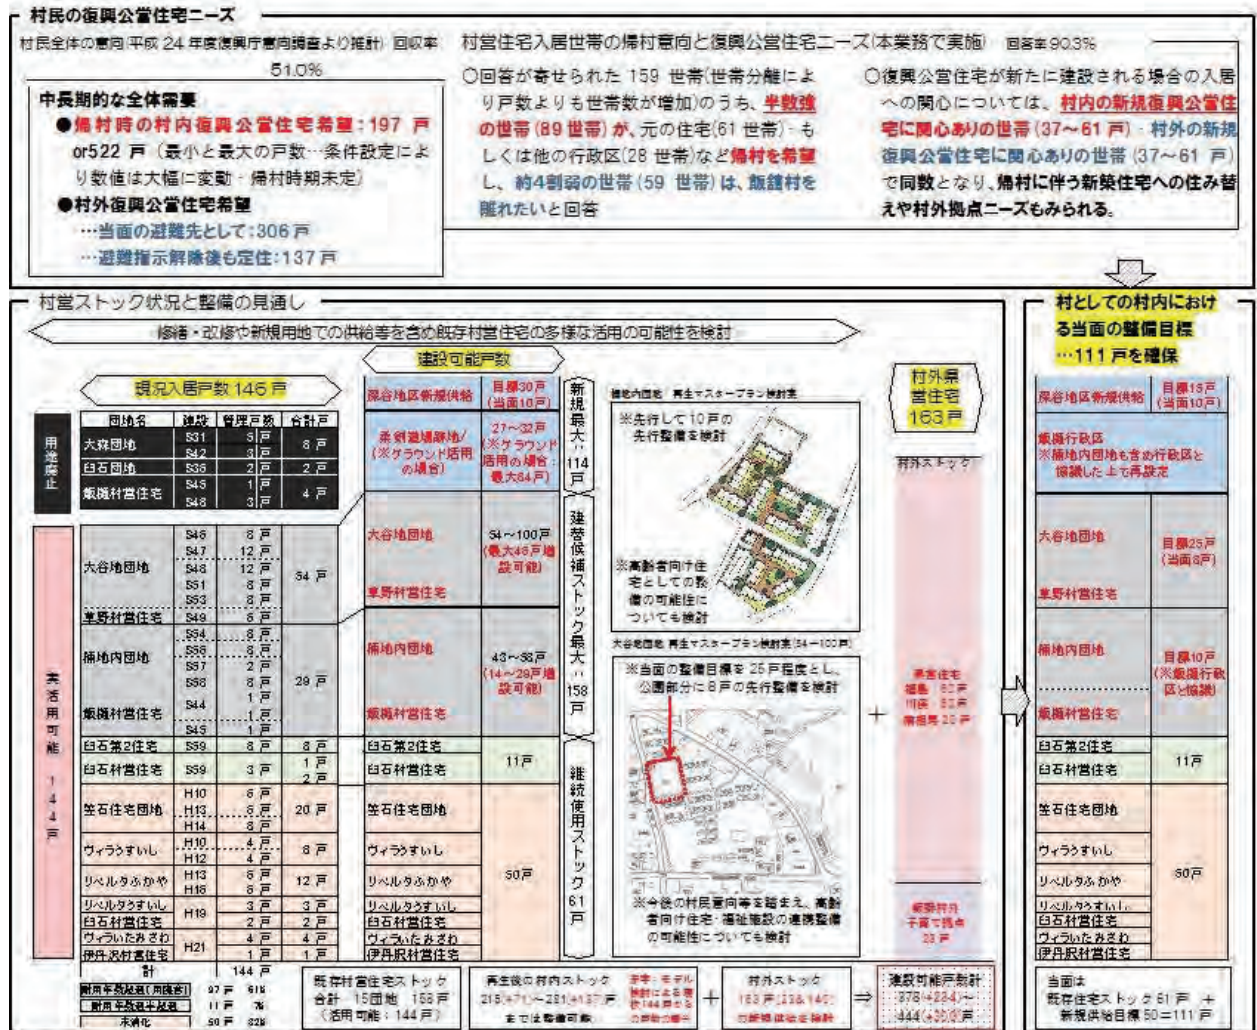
■ 村民の復興公営住宅ニーズ

村民全体の意向（平成 24 年度復興庁意向調査より推計）回収率 51.0%

中長期的な全体需要
●帰村時の村内復興公営住宅希望：197 戸 or522 戸（最小と最大の戸数…条件設定により数値は大幅に変動・帰村時期未定）
●村外復興公営住宅希望
…当面の避難先として：306 戸
…避難指示解除後も定住：137 戸

村営住宅入居世帯の帰村意向と復興公営住宅ニーズ（本業務で実施） 回答率90.3%

○回答が寄せられた 159 世帯（世帯分離により戸数よりも世帯数が増加）のうち、半数強の世帯（89 世帯）が、元の住宅（61 世帯）・もしくは他の行政区（28 世帯）など帰村を希望し、約4割弱の世帯（59 世帯）は、飯舘村を離れたいと回答

○復興公営住宅が新たに建設される場合の入居への関心については、村内の新規復興公営住宅に関心ありの世帯（37～61 戸）・村外の新規復興公営住宅に関心ありの世帯（37～61 戸）で同数となり、帰村に伴う新築住宅への住み替えや村外拠点ニーズもみられる。

村営ストック状況と整備の見通し

修繕・改修や新規用地での供給等を含め既存村営住宅の多様な活用の可能性を検討

現況入居戸数 146 戸

| | 団地名 | 建設 | 管理戸数 | 合計戸 |
|---|---|---|---|---|
| 用途廃止 | 大森団地 | S31 / S42 | 5戸 / 3戸 | 8 戸 |
| | 臼石団地 | S36 | 2戸 | 2 戸 |
| | 飯舘村営住宅 | S45 / S46 | 1戸 / 3戸 | 4 戸 |
| 要活用可能 144戸 | 大谷地団地 | S46 / S47 / S48 / S51 / S53 | 8 戸 / 12 戸 / 12 戸 / 8 戸 / 8 戸 | 54 戸 |
| | 草野村営住宅 | S49 | 6 戸 | |
| | 桶地内団地 | S54 / S56 / S57 / S58 | 8 戸 / 8 戸 / 2 戸 / 8 戸 | 29 戸 |
| | 飯舘村営住宅 | S44 / S45 | 1 戸 / 1 戸 / 1 戸 | |
| | 臼石第2住宅 | S59 | 8 戸 | 8 戸 |
| | 臼石村営住宅 | S59 | 3 戸 | 1 戸 / 2 戸 |
| | 笠石住宅団地 | H10 / H13 / H14 | 6 戸 / 6 戸 / 8 戸 | 20 戸 |
| | ヴィラうすいし | H10 / H12 | 4 戸 / 4 戸 | 8 戸 |
| | リベルタふかや | H13 / H16 | 6 戸 / 6 戸 | 12 戸 |
| | リベルタうすいし | H19 | 3 戸 | 3 戸 |
| | 臼石村営住宅 | | 2 戸 | 2 戸 |
| | ヴィラいたみさわ | H21 | 4 戸 | 4 戸 |
| | 伊丹沢村営住宅 | | 1 戸 | 1 戸 |
| | 計 | | 144 戸 | |
| | 耐用年数超過（用途廃止） | | 97 戸 | 61% |
| | 耐用年数1/2超過 | | 11 戸 | 7% |
| | 未消化 | | 50 戸 | 32% |

建設可能戸数

| 深谷地区新規供給 | 目標30戸（当面10戸） |
|---|---|
| 旧運動場跡地／（※グラウンド活用の場合） | 27～32戸（※グラウンド活用の場合：最大84戸） |
| 大谷地団地 / 草野村営住宅 | 54～100戸（最大46戸増設可能） |
| 桶地内団地 / 飯舘村営住宅 | 43～58戸（14～29戸増設可能） |
| 臼石第2住宅 / 臼石村営住宅 | 11戸 |
| 笠石住宅団地 / ヴィラうすいし / リベルタふかや / リベルタうすいし / 臼石村営住宅 / ヴィラいたみさわ / 伊丹沢村営住宅 | 50戸 |

新規最大：114戸
建替候補ストック最大：158戸
継続使用ストック 61戸

桶地内団地 再生マスタープラン検討案
※先行して 10 戸の先行整備を検討
※高齢者向け住宅としての整備の可能性についても検討

大谷地団地 再生マスタープラン検討案（54～100戸）
※当面の整備目標を 25 戸程度とし、公園部分に 8 戸の先行整備を検討
※今後の村民意向等を踏まえ、高齢者向け住宅・福祉施設の連携整備の可能性についても検討

村外県営住宅 163戸
村外ストック
県営住宅 福島 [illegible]戸 川俣 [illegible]戸 南相馬 20 戸
飯舘村外 子育て拠点 23 戸

既存村営住宅ストック 合計 15団地 158 戸（活用可能：144 戸）
再生後の村内ストック 215(+71)～281(+137)戸 まで住宅整備可能
手本：モデル検討による整備144戸まで の戸数の増加
＋
村外ストック 163 戸(23&140) 可能県営住宅と検討
⇒
建設可能戸数計 378(+234)～444(+300)戸

村としての村内における当面の整備目標
…111 戸を確保

| 深谷地区新規供給 | 目標15戸（当面10戸） |
|---|---|
| 飯舘行政区 ※桶地内団地も含め行政区と協議した上で再設定 | |
| 大谷地団地 / 草野村営住宅 | 目標25戸（当面8戸） |
| 桶地内団地 / 飯舘村営住宅 | 目標10戸（※飯舘行政区と協議） |
| 臼石第2住宅 / 臼石村営住宅 | 11戸 |
| 笠石住宅団地 / ヴィラうすいし / リベルタふかや / リベルタうすいし / 臼石村営住宅 / ヴィラいたみさわ / 伊丹沢村営住宅 | 50戸 |

当面は
既存住宅ストック 61 戸 ＋ 新規供給目標 50＝111 戸